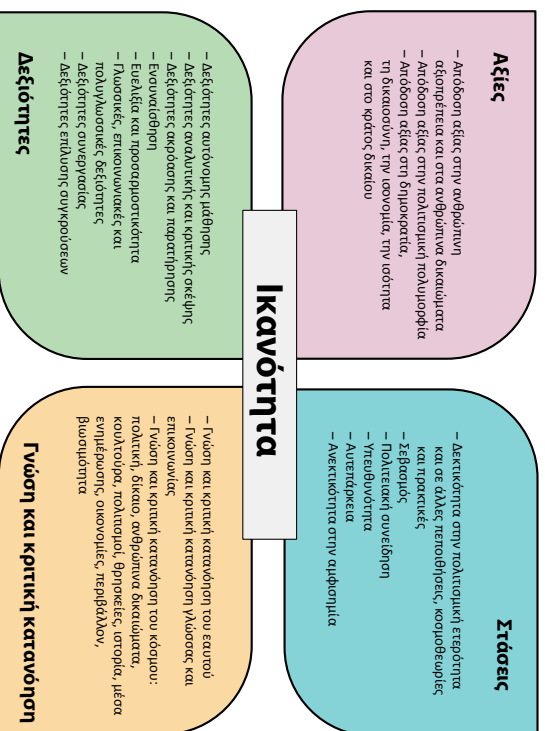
Ικανότητα

Αξίες
– Απόδοση αξίας στην ανθρώπινη αξιοπρέπεια και στα ανθρώπινα δικαιώματα
– Απόδοση αξίας στην πολιτισμική πολυμορφία
– Απόδοση αξίας στη δημοκρατία, τη δικαιοσύνη, την ισονομία, την ισότητα και στο κράτος δικαίου

Στάσεις
– Δεκτικότητα στην πολιτισμική ετερότητα και σε άλλες πεποιθήσεις, κοσμοθεωρίες και πρακτικές
– Σεβασμός
– Πολιτειακή συνείδηση
– Υπευθυνότητα
– Αυτεπάρκεια
– Ανεκτικότητα στην αμφισημία

Δεξιότητες
– Δεξιότητες αυτόνομης μάθησης
– Δεξιότητες αναλυτικής και κριτικής σκέψης
– Δεξιότητες ακρόασης και παρατήρησης
– Ενσυναίσθηση
– Ευελιξία και προσαρμοστικότητα
– Γλωσσικές, επικοινωνιακές και πολυγλωσσικές δεξιότητες
– Δεξιότητες συνεργασίας
– Δεξιότητες επίλυσης συγκρούσεων

Γνώση και κριτική κατανόηση
– Γνώση και κριτική κατανόηση του εαυτού
– Γνώση και κριτική κατανόηση γλώσσας και επικοινωνίας
– Γνώση και κριτική κατανόηση του κόσμου: πολιτική, δίκαιο, ανθρώπινα δικαιώματα, κουλτούρα, πολιτισμοί, θρησκείες, ιστορία, μέσα ενημέρωσης, οικονομίες, περιβάλλον, βιωσιμότητα